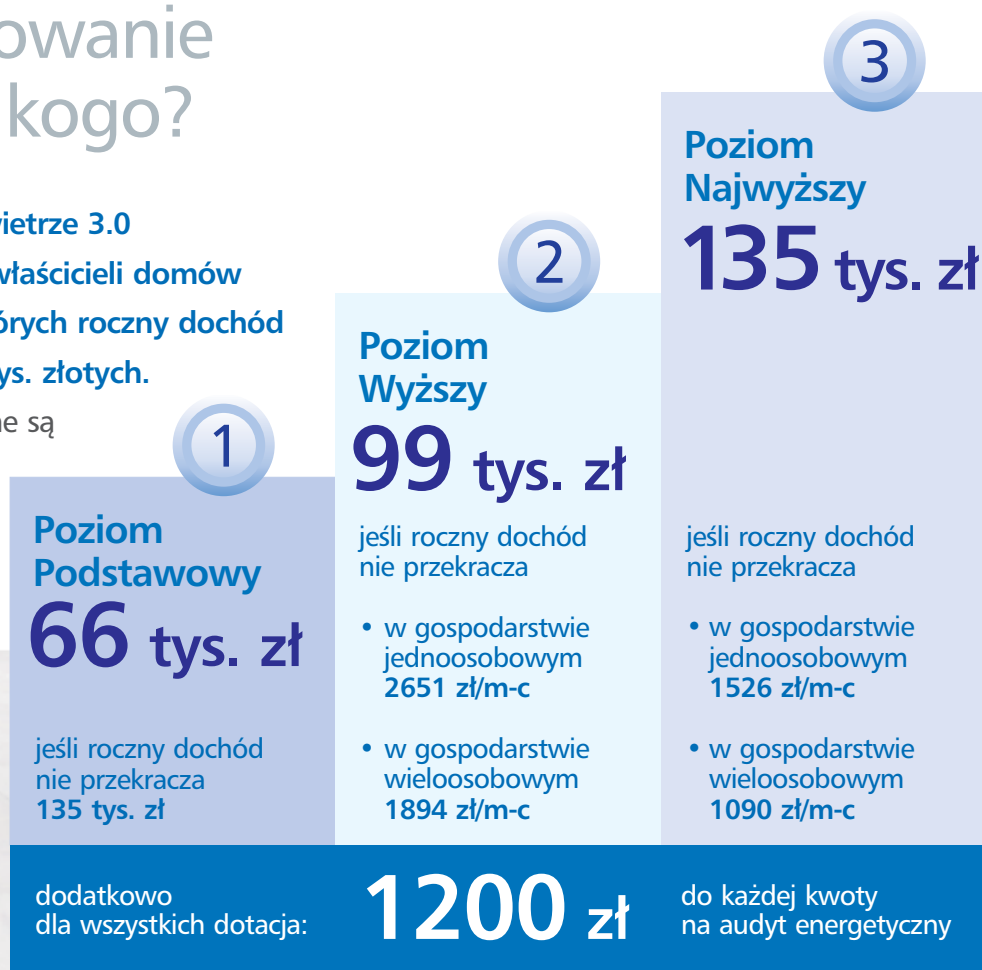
owanie
kogo?

ietrze 3.0
właścicieli domów
órych roczny dochód
ys. złotych.

ne są

3

Poziom
Najwyższy
135 tys. zł

2

Poziom
Wyższy
99 tys. zł

1

Poziom
Podstawowy
66 tys. zł

jeśli roczny dochód nie przekracza
135 tys. zł

jeśli roczny dochód nie przekracza

• w gospodarstwie jednoosobowym
2651 zł/m-c

• w gospodarstwie wieloosobowym
1894 zł/m-c

jeśli roczny dochód nie przekracza

• w gospodarstwie jednoosobowym
1526 zł/m-c

• w gospodarstwie wieloosobowym
1090 zł/m-c

dodatkowo
dla wszystkich dotacja:

1200 zł

do każdej kwoty
na audyt energetyczny